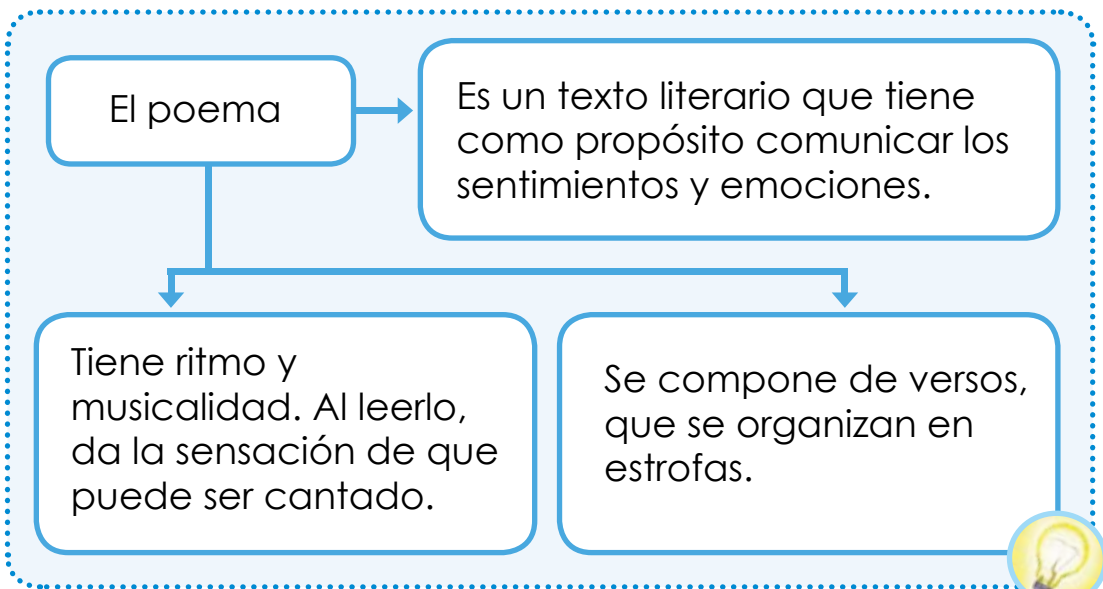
El poema

Es un texto literario que tiene como propósito comunicar los sentimientos y emociones.

Tiene ritmo y musicalidad. Al leerlo, da la sensación de que puede ser cantado.

Se compone de versos, que se organizan en estrofas.